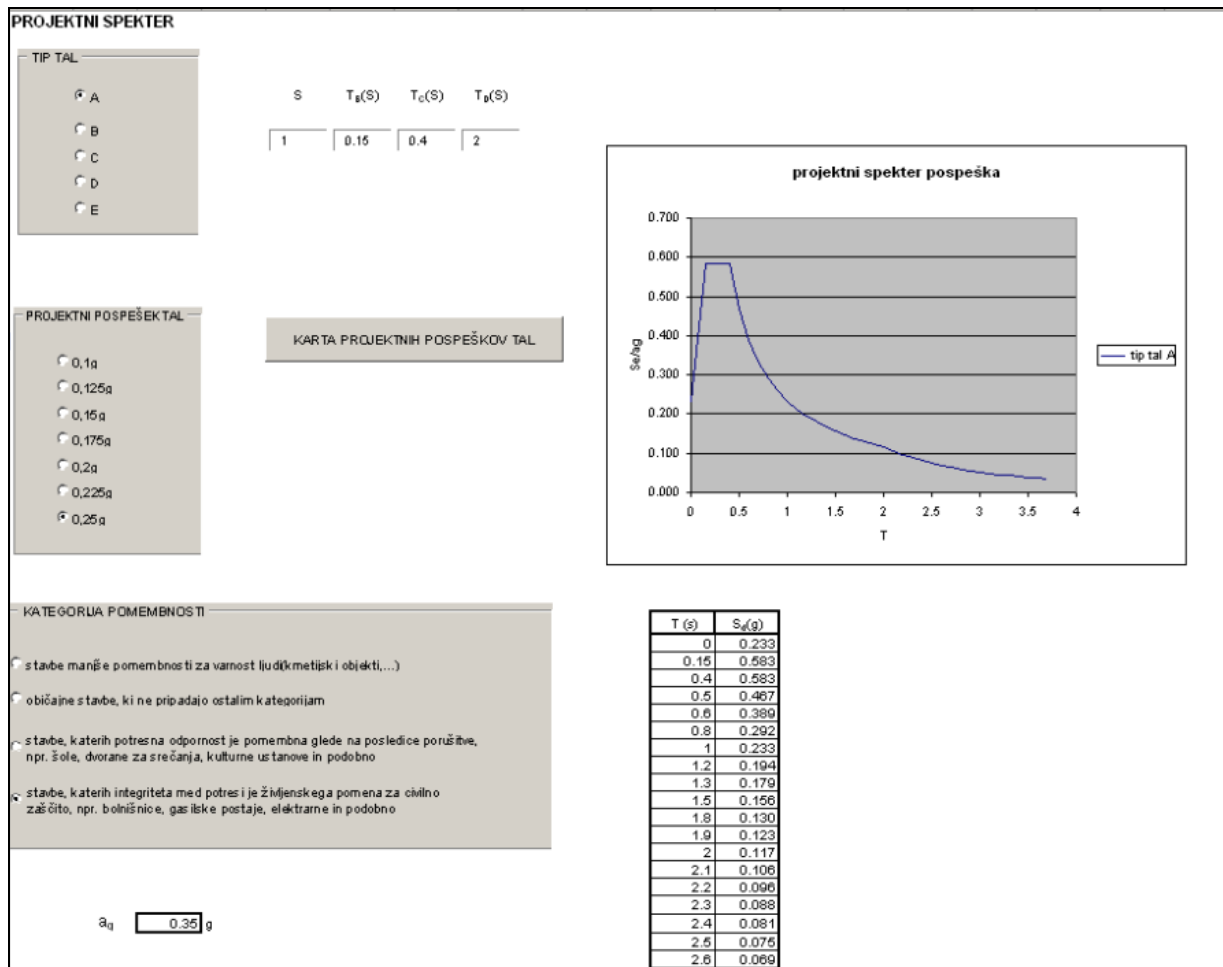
PROJEKTNI SPEKTER

TIP TAL

A
B
C
D
E

S $T_B(S)$ $T_C(S)$ $T_D(S)$

1 0.15 0.4 2

PROJEKTNI POSPEŠEK TAL

0,1g
0,125g
0,15g
0,175g
0,2g
0,225g
0,25g

KARTA PROJEKTNIH POSPEŠKOV TAL

projektni spekter pospeška

0.700
0.600
0.500
0.400
0.300
0.200
0.100
0.000

Se/ag

0 0.5 1 1.5 2 2.5 3 3.5 4

T

tip tal A

KATEGORIJA POMEMBNOSTI

stavbe manjše pomembnosti za varnost ljudi(kmetijski objekti,...)

običajne stavbe, ki ne pripadajo ostalim kategorijam

stavbe, katerih potresna odpornost je pomembna glede na posledice porušitve, npr. šole, dvorane za srečanja, kulturne ustanove in podobno

stavbe, katerih integriteta med potresi je življenskega pomena za civilno zaščito, npr. bolnišnice, gasilske postaje, elektrarne in podobno

$a_g$ 0.35 g

| T (s) | $S_d(g)$ |
|---|---|
| 0 | 0.233 |
| 0.15 | 0.583 |
| 0.4 | 0.583 |
| 0.5 | 0.467 |
| 0.6 | 0.389 |
| 0.8 | 0.292 |
| 1 | 0.233 |
| 1.2 | 0.194 |
| 1.3 | 0.179 |
| 1.5 | 0.156 |
| 1.8 | 0.130 |
| 1.9 | 0.123 |
| 2 | 0.117 |
| 2.1 | 0.106 |
| 2.2 | 0.096 |
| 2.3 | 0.088 |
| 2.4 | 0.081 |
| 2.5 | 0.075 |
| 2.6 | 0.069 |